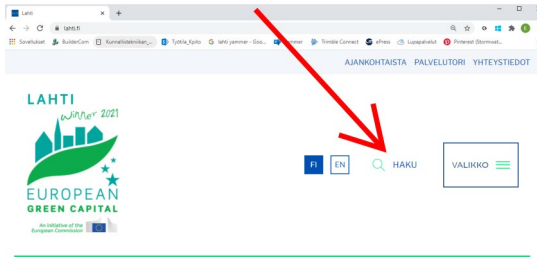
Lahti
lahti.fi
Sovellukset BuilderCom Kunnallistekniikan_... Työtila_Kpito lahti yammer - Goo... Yammer Trimble Connect ePress Lupapalvelut Pinterest (Stormvat...

AJANKOHTAISTA PALVELUTORI YHTEYSTIEDOT

LAHTI
winner 2021
EUROPEAN
GREEN CAPITAL
An initiative of the European Commission

FI EN HAKU VALIKKO